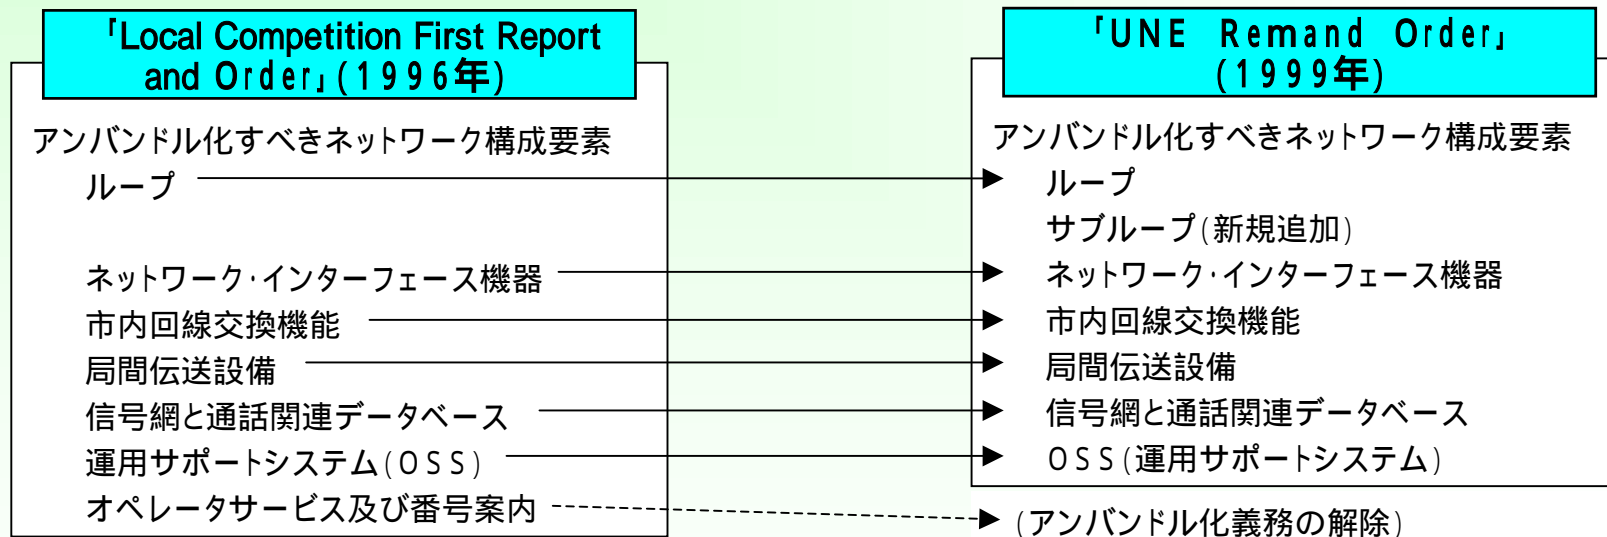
「Local Competition First Report and Order」(1996年)

アンバンドル化すべきネットワーク構成要素
ループ
ネットワーク·インターフェース機器
市内回線交換機能
局間伝送設備
信号網と通話関連データベース
運用サポートシステム(OSS)
オペレータサービス及び番号案内

「UNE Remand Order」(1999年)

アンバンドル化すべきネットワーク構成要素
ループ
サブループ(新規追加)
ネットワーク·インターフェース機器
市内回線交換機能
局間伝送設備
信号網と通話関連データベース
OSS(運用サポートシステム)
(アンバンドル化義務の解除)